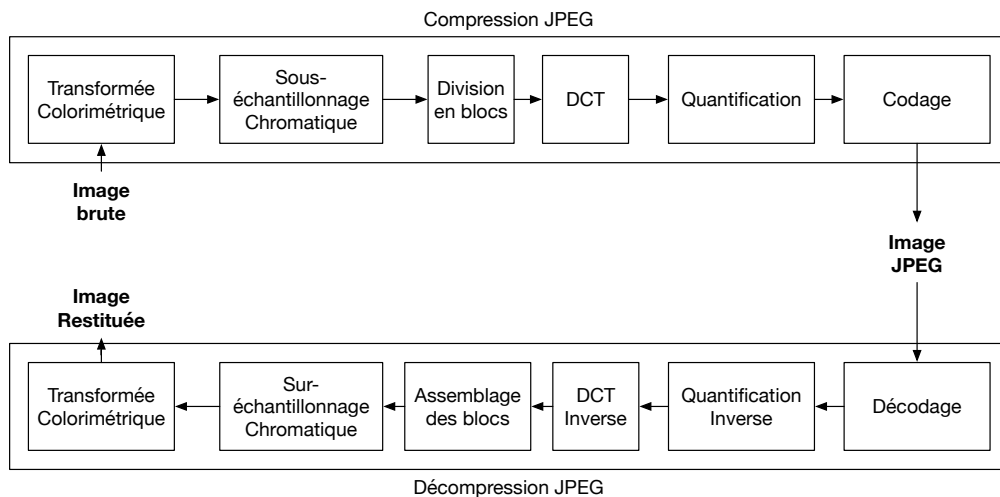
Compression JPEG

Transformée Colorimétrique

Sous-échantillonnage Chromatique

Division en blocs

DCT

Quantification

Codage

Image brute

Image JPEG

Image Restituée

Transformée Colorimétrique

Sur-échantillonnage Chromatique

Assemblage des blocs

DCT Inverse

Quantification Inverse

Décodage

Décompression JPEG